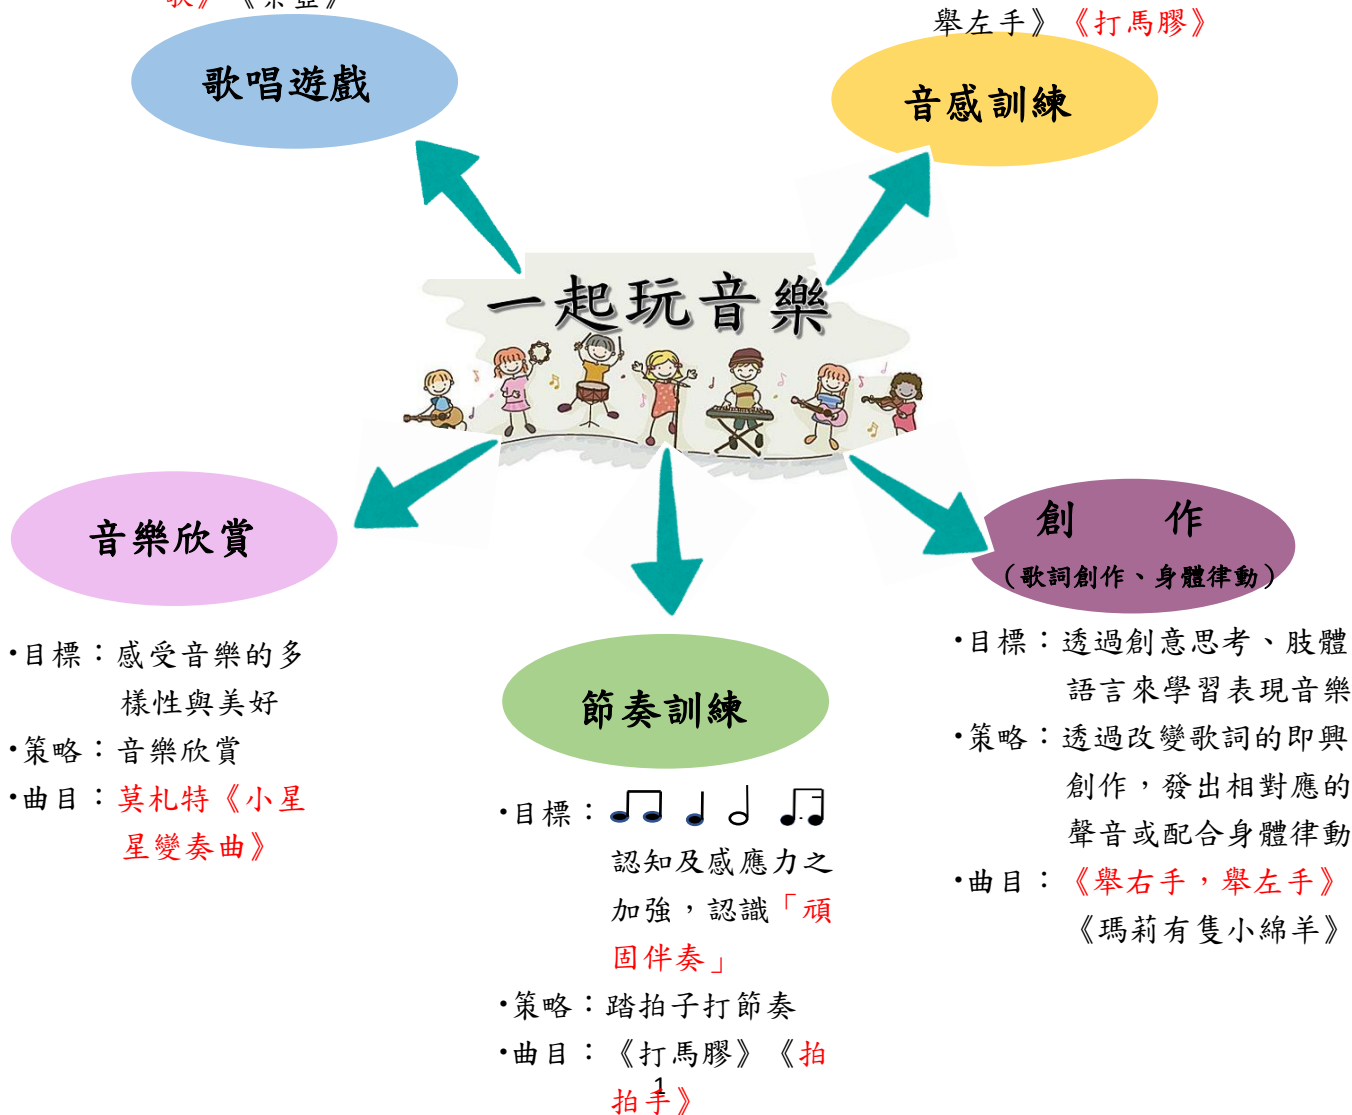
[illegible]

舉左手》《打馬膠》

歌唱遊戲

音感訓練

一起玩音樂

音樂欣賞

創　作
（歌詞創作、身體律動）

節奏訓練

•目標：感受音樂的多樣性與美好
•策略：音樂欣賞
•曲目：莫札特《小星星變奏曲》

•目標：♫ ♩ 𝅗𝅥 ♫ 認知及感應力之加強，認識「頑固伴奏」
•策略：踏拍子打節奏
•曲目：《打馬膠》《拍拍手》

•目標：透過創意思考、肢體語言來學習表現音樂
•策略：透過改變歌詞的即興創作，發出相對應的聲音或配合身體律動
•曲目：《舉右手，舉左手》《瑪莉有隻小綿羊》

1